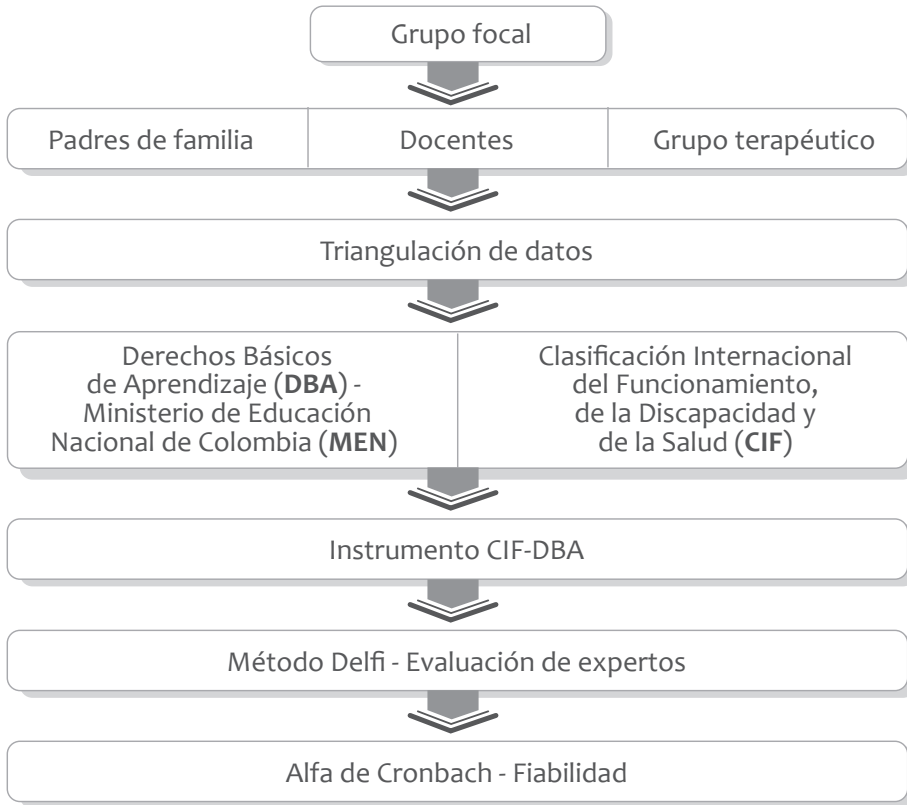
Grupo focal

Padres de familia

Docentes

Grupo terapéutico

Triangulación de datos

Derechos Básicos de Aprendizaje (**DBA**) - Ministerio de Educación Nacional de Colombia (**MEN**)

Clasificación Internacional del Funcionamiento, de la Discapacidad y de la Salud (**CIF**)

Instrumento CIF-DBA

Método Delfi - Evaluación de expertos

Alfa de Cronbach - Fiabilidad